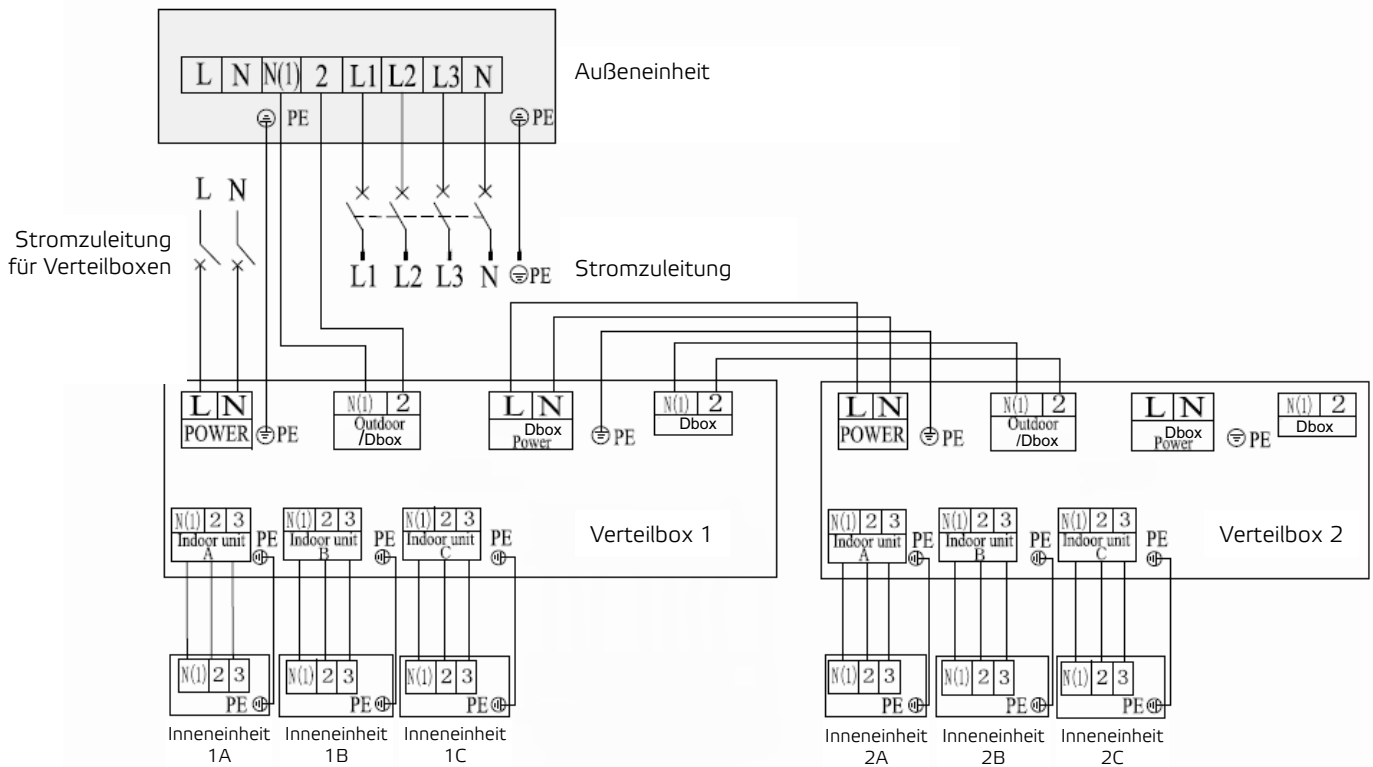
L N N(1) 2 L1 L2 L3 N

PE PE

Außeneinheit

L N

Stromzuleitung für Verteilboxen

L1 L2 L3 N PE

Stromzuleitung

L N POWER PE

N(1) 2 Outdoor /Dbox

L N Dbox Power PE

N(1) 2 Dbox

L N POWER PE

N(1) 2 Outdoor /Dbox

L N Dbox Power PE

N(1) 2 Dbox

N(1) 2 3 Indoor unit A PE

N(1) 2 3 Indoor unit B PE

N(1) 2 3 Indoor unit C PE

Verteilbox 1

N(1) 2 3 Indoor unit A PE

N(1) 2 3 Indoor unit B PE

N(1) 2 3 Indoor unit C PE

Verteilbox 2

N(1) 2 3 PE

N(1) 2 3 PE

N(1) 2 3 PE

N(1) 2 3 PE

N(1) 2 3 PE

N(1) 2 3 PE

Inneneinheit 1A

Inneneinheit 1B

Inneneinheit 1C

Inneneinheit 2A

Inneneinheit 2B

Inneneinheit 2C